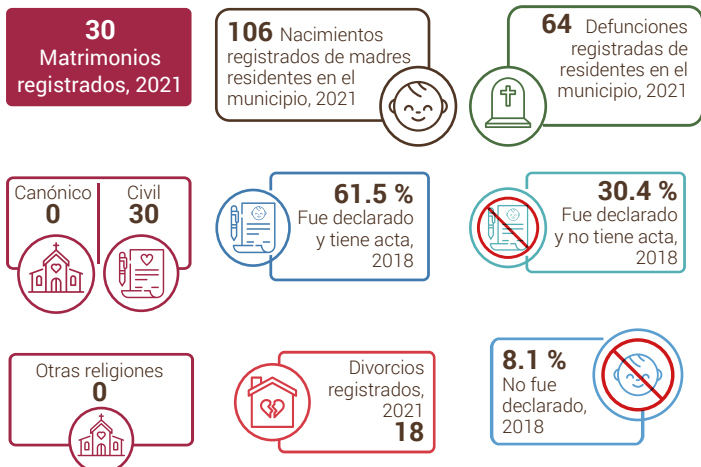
30
Matrimonios registrados, 2021

106 Nacimientos registrados de madres residentes en el municipio, 2021

64 Defunciones registradas de residentes en el municipio, 2021

Canónico
0

Civil
30

61.5 %
Fue declarado y tiene acta, 2018

30.4 %
Fue declarado y no tiene acta, 2018

Otras religiones
0

Divorcios registrados, 2021
18

8.1 %
No fue declarado, 2018